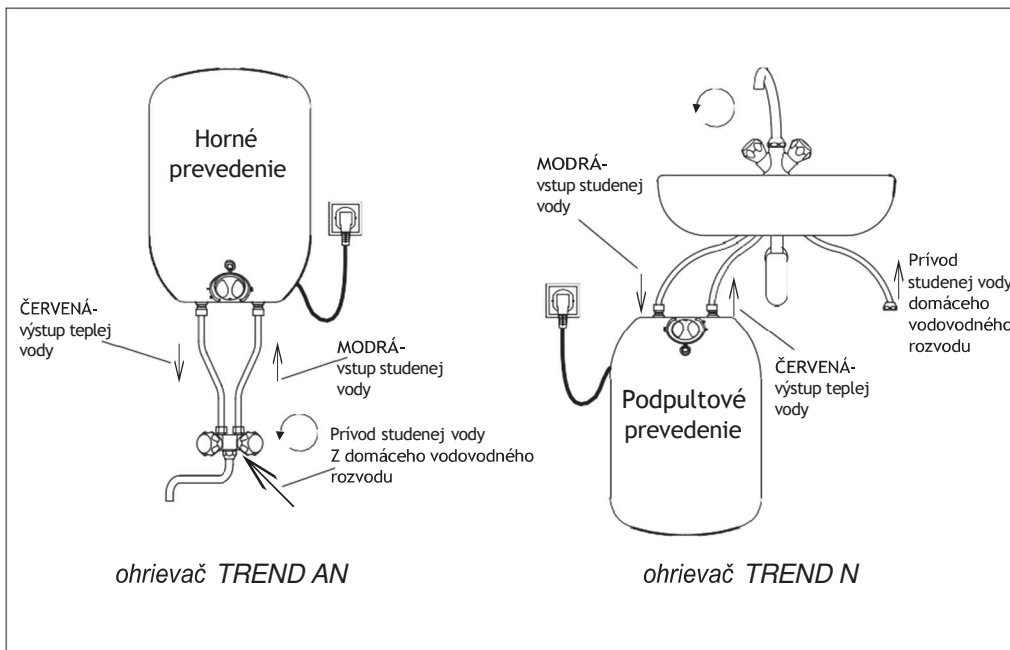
Horné prevedenie

ČERVENÁ-
výstup teplej vody

MODRÁ-
vstup studenej vody

Prívod studenej vody
Z domáceho vodovodného rozvodu

ohrievač TREND AN

MODRÁ-
vstup studenej vody

Prívod studenej vody domáceho vodovodného rozvodu

ČERVENÁ-
výstup teplej vody

Podpultové prevedenie

ohrievač TREND N